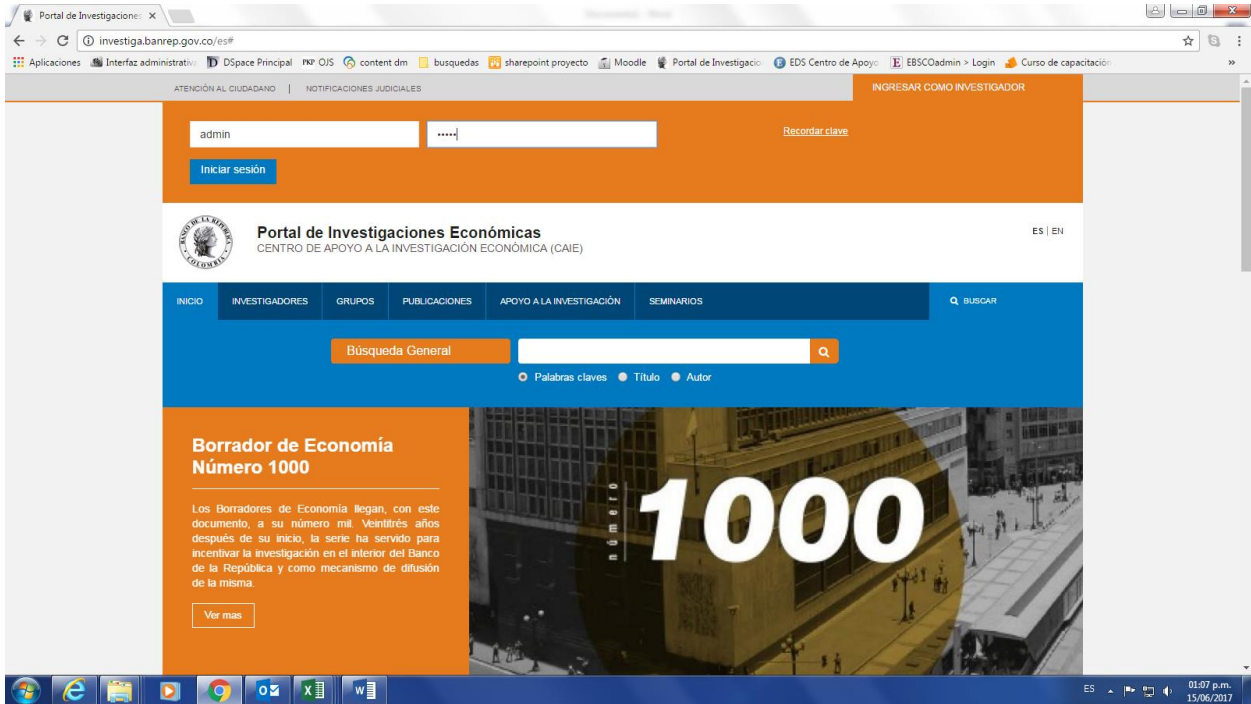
Portal de Investigacione ×

investiga.banrep.gov.co/es#

Aplicaciones Interfaz administrativ DSpace Principal PKP OJS content dm busquedas sharepoint proyecto Moodle Portal de Investigacio EDS Centro de Apoyo EBSCOadmin > Login Curso de capacitación »

ATENCIÓN AL CIUDADANO | NOTIFICACIONES JUDICIALES

INGRESAR COMO INVESTIGADOR

admin

•••••

Recordar clave

Iniciar sesión

Portal de Investigaciones Económicas
CENTRO DE APOYO A LA INVESTIGACIÓN ECONÓMICA (CAIE)

ES | EN

INICIO INVESTIGADORES GRUPOS PUBLICACIONES APOYO A LA INVESTIGACIÓN SEMINARIOS

BUSCAR

Búsqueda General

Palabras claves Título Autor

Borrador de Economía Número 1000

Los Borradores de Economía llegan, con este documento, a su número mil. Veintitrés años después de su inicio, la serie ha servido para incentivar la investigación en el interior del Banco de la República y como mecanismo de difusión de la misma.

Ver mas

número

1000

ES 01:07 p.m. 15/06/2017